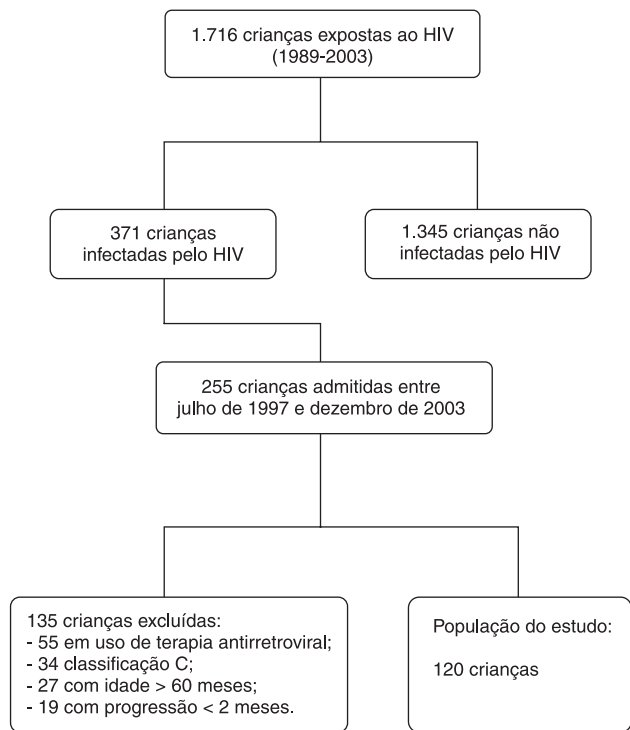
1.716 crianças expostas ao HIV (1989-2003)

371 crianças infectadas pelo HIV

1.345 crianças não infectadas pelo HIV

255 crianças admitidas entre julho de 1997 e dezembro de 2003

135 crianças excluídas:
- 55 em uso de terapia antirretroviral;
- 34 classificação C;
- 27 com idade > 60 meses;
- 19 com progressão < 2 meses.

População do estudo:

120 crianças